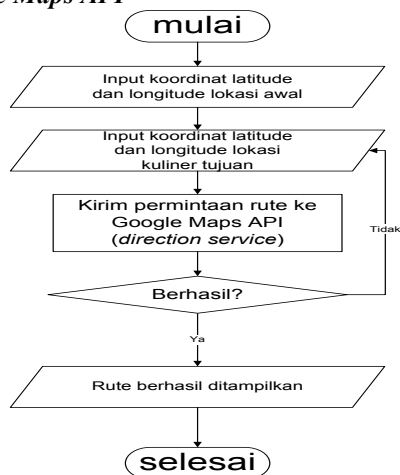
e Maps API

mulai

Input koordinat latitude dan longitude lokasi awal

Input koordinat latitude dan longitude lokasi kuliner tujuan

Kirim permintaan rute ke Google Maps API (*direction service*)

Tidak

Berhasil?

Ya

Rute berhasil ditampilkan

selesai